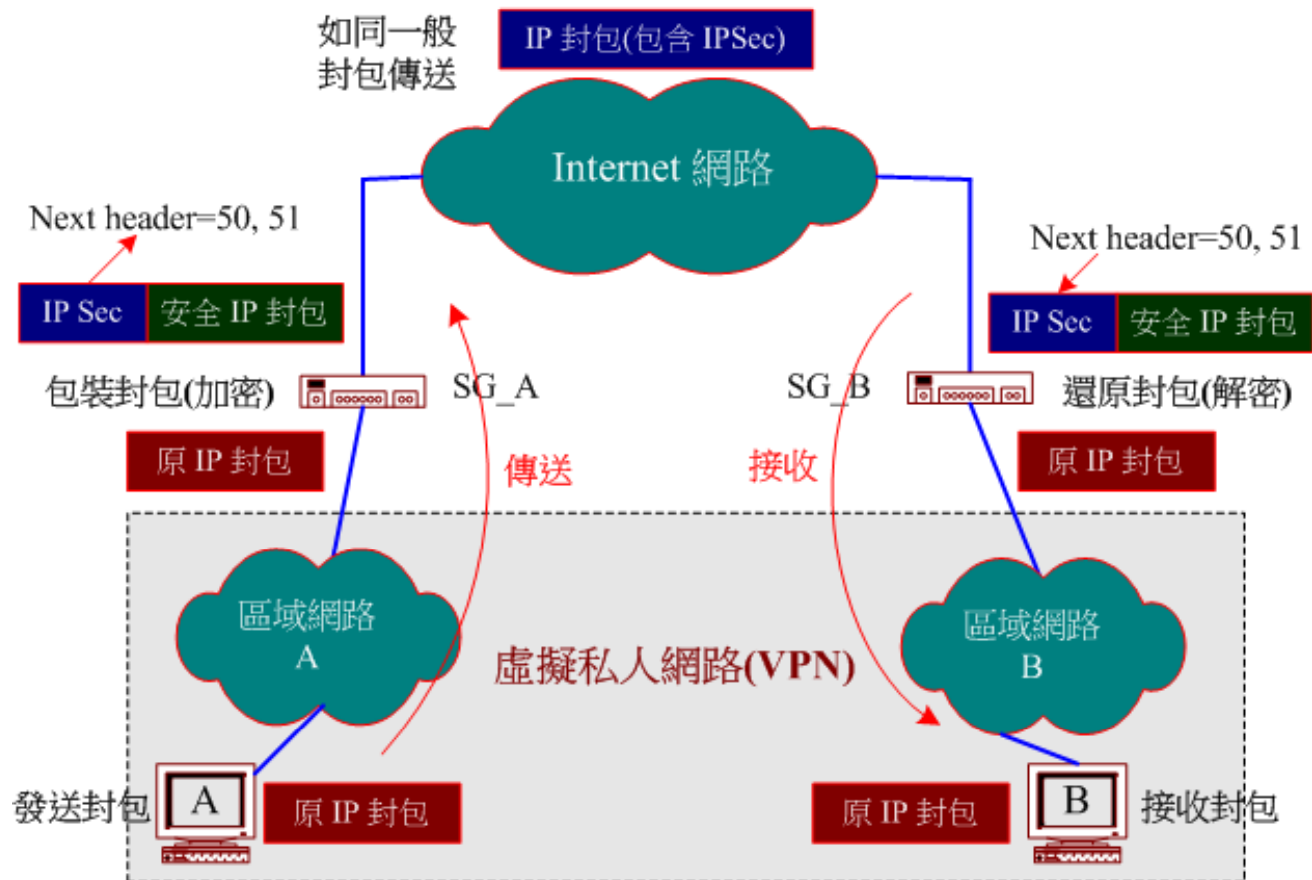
如同一般封包傳送

IP 封包(包含 IPSec)

Internet 網路

Next header=50, 51

IP Sec | 安全 IP 封包

Next header=50, 51

IP Sec | 安全 IP 封包

包裝封包(加密)

SG_A

SG_B

還原封包(解密)

原 IP 封包

傳送

接收

原 IP 封包

區域網路 A

虛擬私人網路(VPN)

區域網路 B

發送封包

A

原 IP 封包

原 IP 封包

B

接收封包